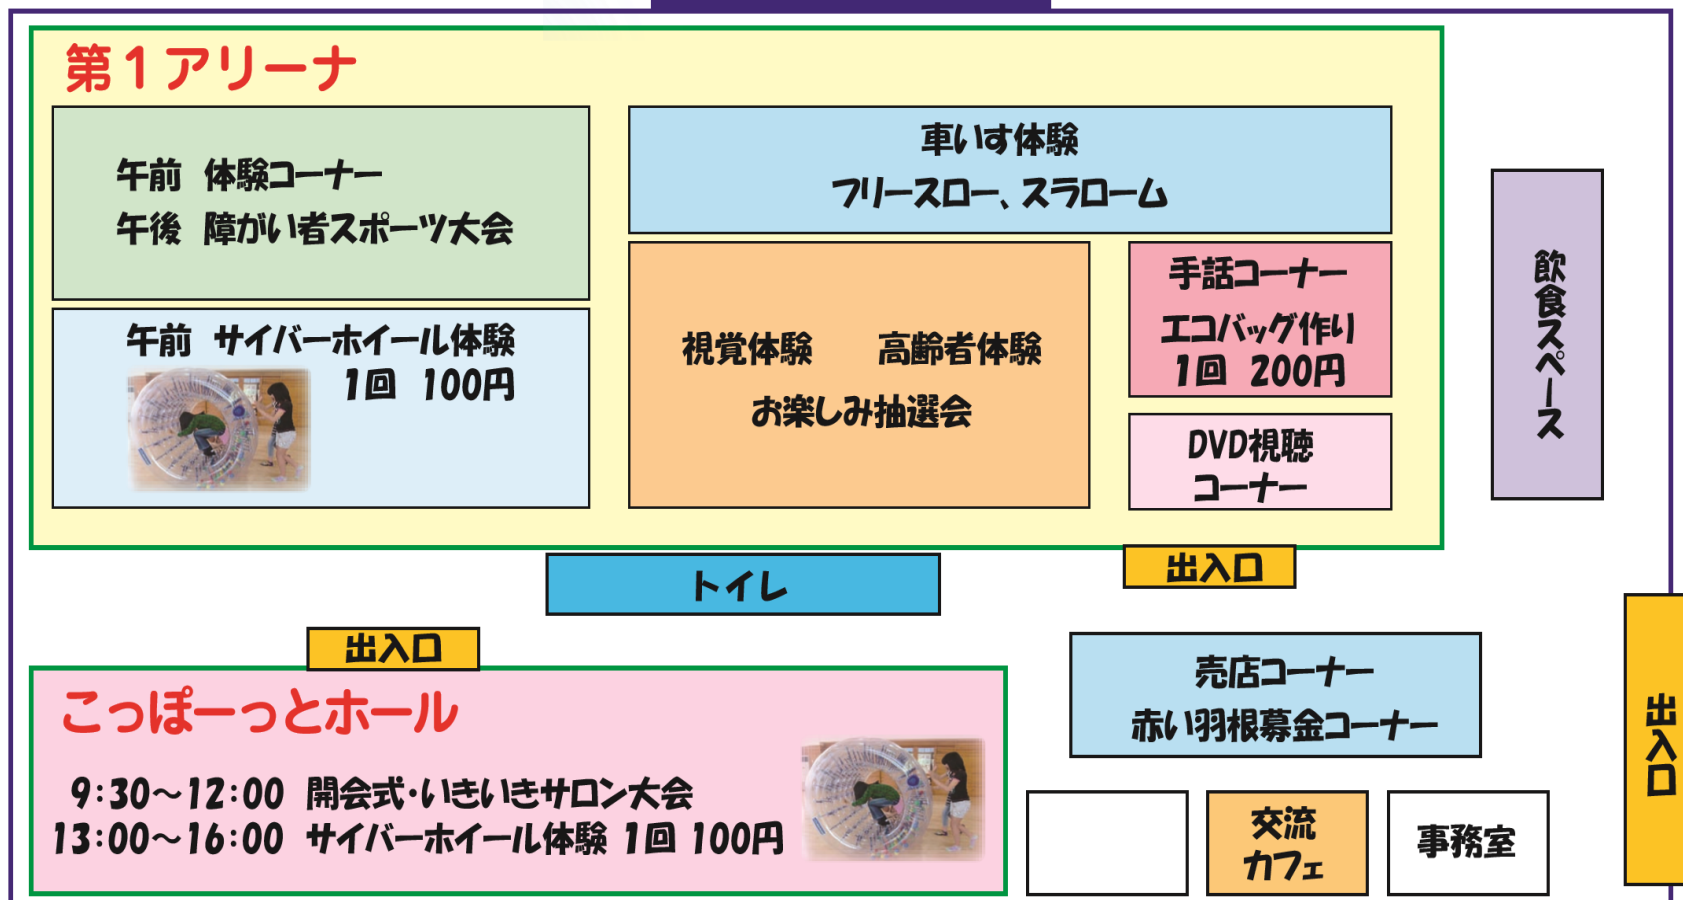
第1アリーナ

午前　体験コーナー
午後　障がい者スポーツ大会

車いす体験
フリースロー、スラローム

午前　サイバーホイール体験
1回　100円

視覚体験　　高齢者体験
お楽しみ抽選会

手話コーナー
エコバッグ作り
1回　200円

DVD視聴
コーナー

飲食スペース

トイレ

出入口

出入口

出入口

こっぽーっとホール
9:30～12:00　開会式・いきいきサロン大会
13:00～16:00　サイバーホイール体験 1回 100円

売店コーナー
赤い羽根募金コーナー

交流
カフェ

事務室